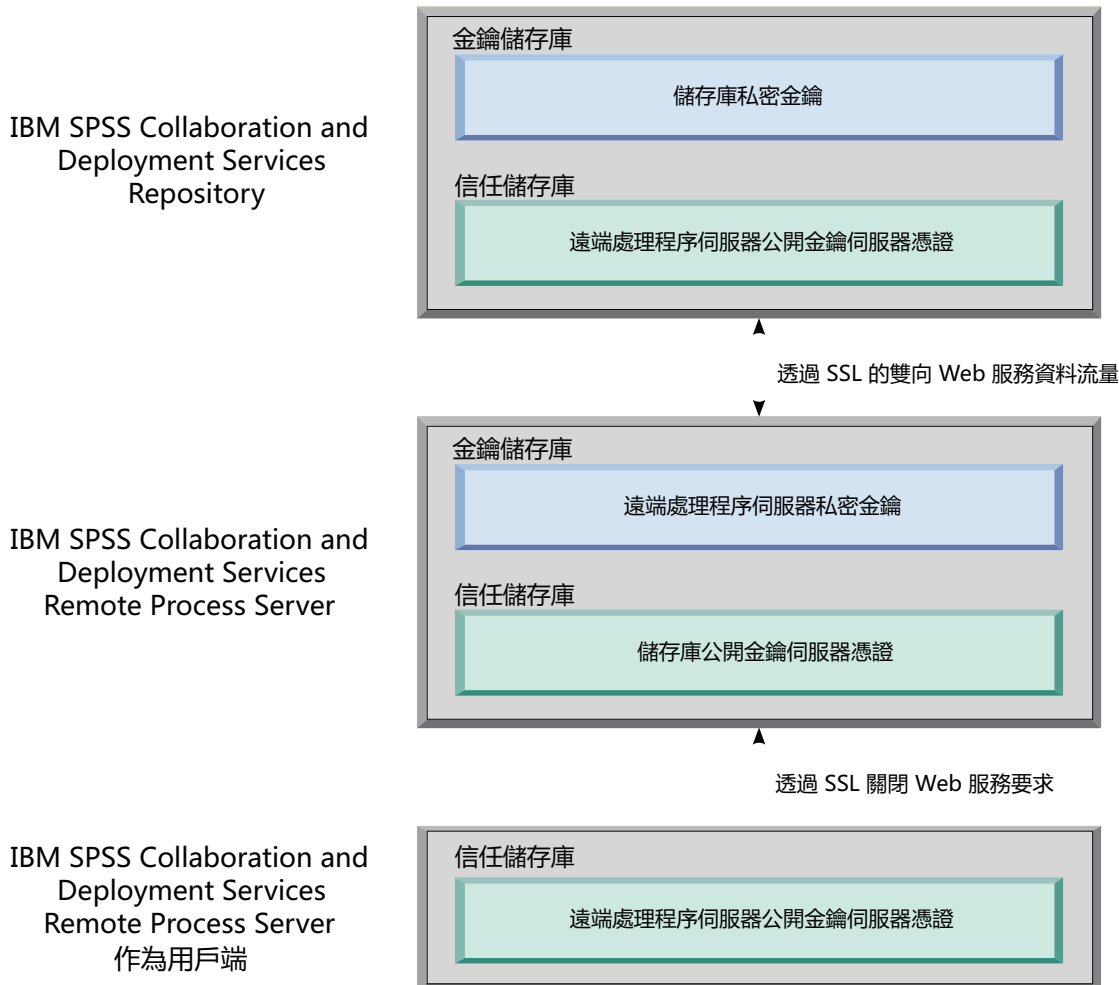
IBM SPSS Collaboration and Deployment Services Repository

金鑰儲存庫

儲存庫私密金鑰

信任儲存庫

遠端處理程序伺服器公開金鑰伺服器憑證

透過 SSL 的雙向 Web 服務資料流量

IBM SPSS Collaboration and Deployment Services Remote Process Server

金鑰儲存庫

遠端處理程序伺服器私密金鑰

信任儲存庫

儲存庫公開金鑰伺服器憑證

透過 SSL 關閉 Web 服務要求

IBM SPSS Collaboration and Deployment Services Remote Process Server 作為用戶端

信任儲存庫

遠端處理程序伺服器公開金鑰伺服器憑證